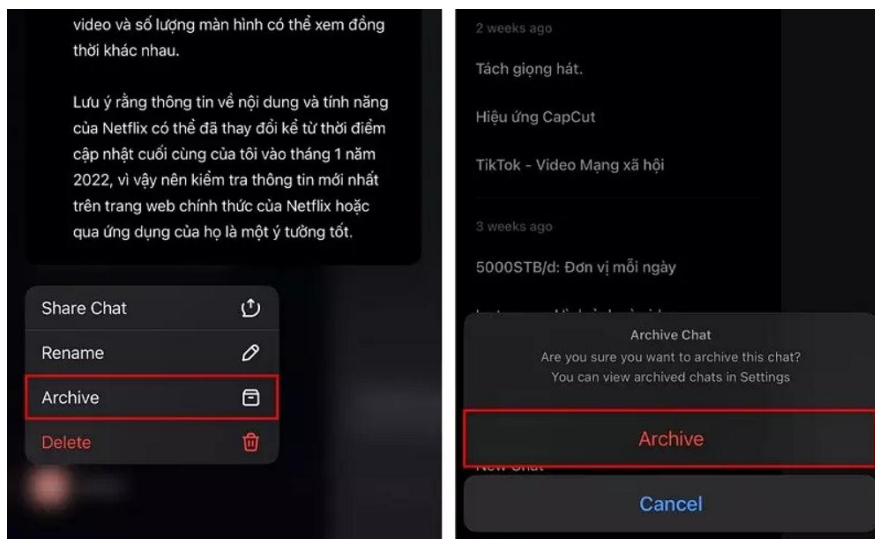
video và số lượng màn hình có thể xem đồng thời khác nhau.

Lưu ý rằng thông tin về nội dung và tính năng của Netflix có thể đã thay đổi kể từ thời điểm cập nhật cuối cùng của tôi vào tháng 1 năm 2022, vì vậy nên kiểm tra thông tin mới nhất trên trang web chính thức của Netflix hoặc qua ứng dụng của họ là một ý tưởng tốt.

Share Chat

Rename

Archive

Delete

2 weeks ago

Tách giọng hát.

Hiệu ứng CapCut

TikTok - Video Mạng xã hội

3 weeks ago

5000STB/d: Đơn vị mỗi ngày

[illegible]

Archive Chat

Are you sure you want to archive this chat? You can view archived chats in Settings

Archive

New Chat

Cancel